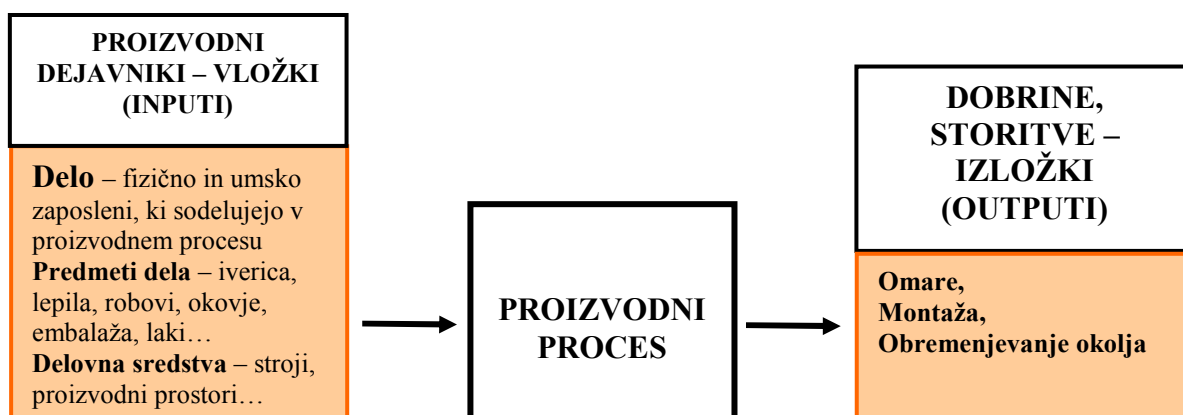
PROIZVODNI DEJAVNIKI – VLOŽKI (INPUTI)

**Delo** – fizično in umsko zaposleni, ki sodelujejo v proizvodnem procesu
**Predmeti dela** – iverica, lepila, robovi, okovje, embalaža, laki…
**Delovna sredstva** – stroji, proizvodni prostori…

PROIZVODNI PROCES

DOBRINE, STORITVE – IZLOŽKI (OUTPUTI)

Omare,
Montaža,
Obremenjevanje okolja